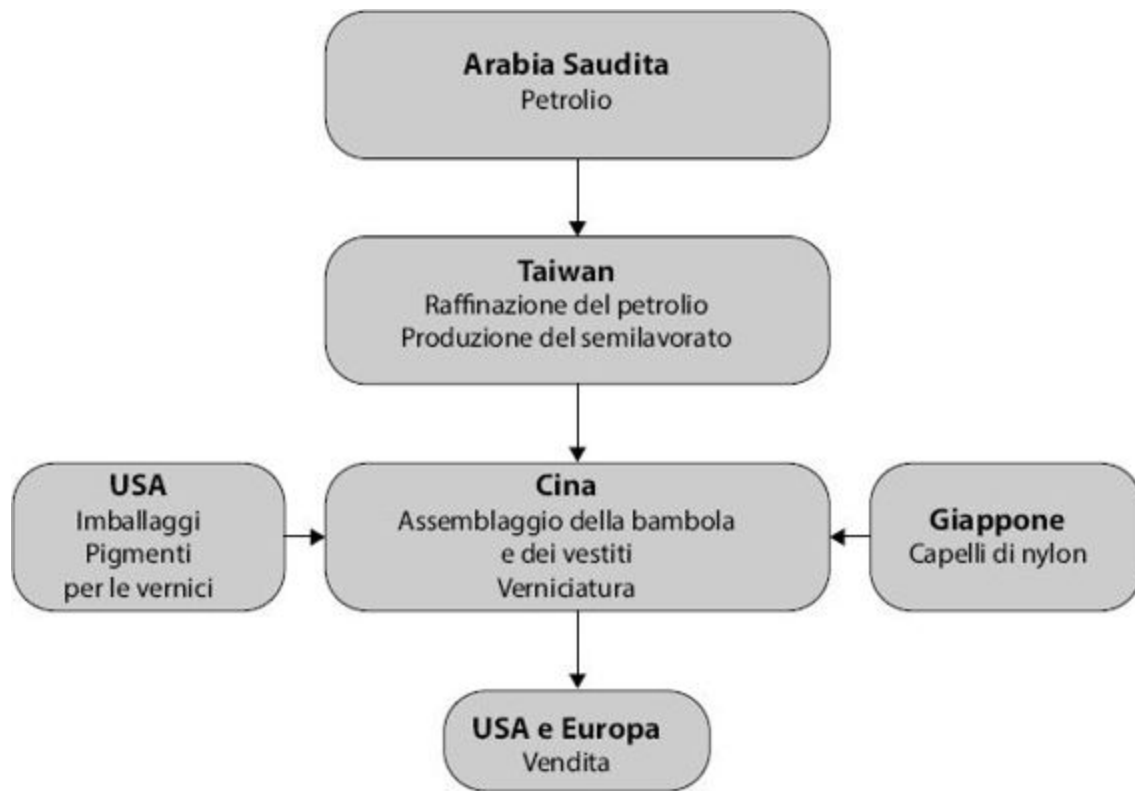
**Arabia Saudita**
Petrolio

**Taiwan**
Raffinazione del petrolio
Produzione del semilavorato

**USA**
Imballaggi
Pigmenti
per le vernici

**Cina**
Assemblaggio della bambola
e dei vestiti
Verniciatura

**Giappone**
Capelli di nylon

**USA e Europa**
Vendita